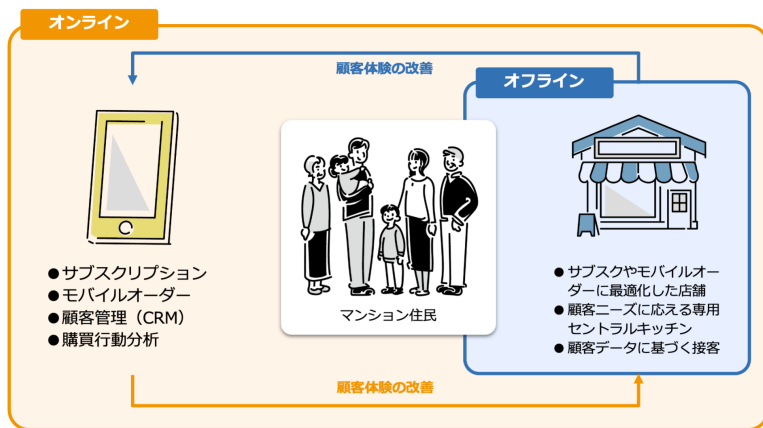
オンライン

顧客体験の改善

オフライン

●サブスクリプション
●モバイルオーダー
●顧客管理（CRM）
●購買行動分析

マンション住民

●サブスクやモバイルオーダーに最適化した店舗
●顧客ニーズに応える専用セントラルキッチン
●顧客データに基づく接客

顧客体験の改善